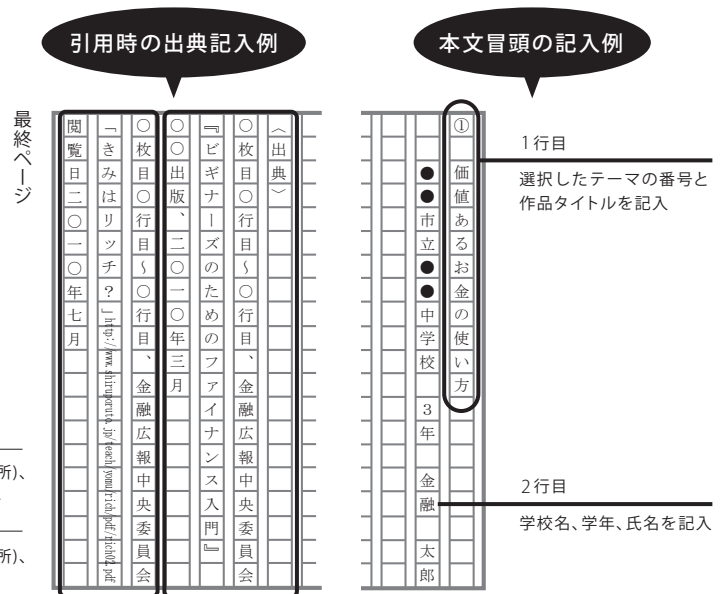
引用時の出典記入例

本文冒頭の記入例

最終ページ

〈出典〉

○枚目○行目~○行目、金融広報中央委員会『ビギナーズのためのファイナンス入門』○○出版、二〇一〇年三月

○枚目○行目~○行目、金融広報中央委員会「きみはリッチ?」http://www.shiruporuto.jp/teach/youmrich/pdf/rich04.pdf 閲覧日二〇一〇年七月

①価値あるお金の使い方

●●市立●●中学校 3年 金融太郎

1行目

選択したテーマの番号と作品タイトルを記入

2行目

学校名、学年、氏名を記入

所)、

所)、